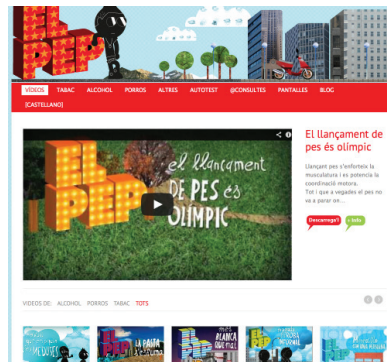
EL PEP

VIDEOS TABAC ALCOHOL PORROS ALTRES AUTOTEST @CONSULTES PANTALLES BLOG [CASTELLANO]

EL PEP el llançament DE PES és olímpic

El llançament de pes és olímpic

Llançant pes s'enforteix la musculatura i es potencia la coordinació motora. Tot i que a vegades el pes no va a parar on...

Descarrega't + Info

VIDEOS DE: ALCOHOL PORROS TABAC TOTS